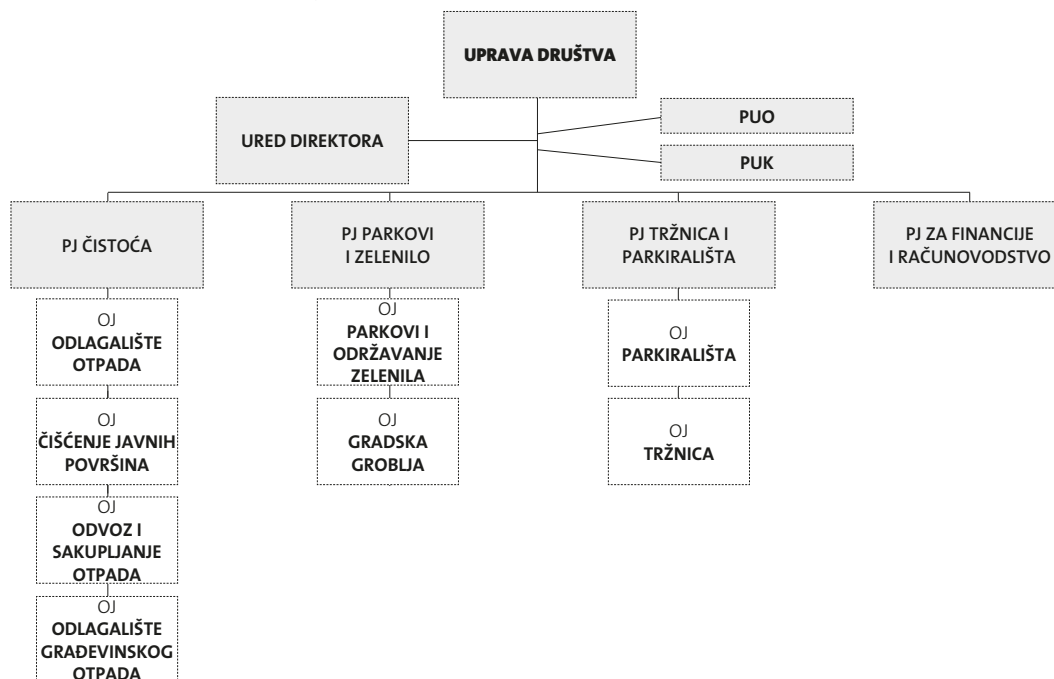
UPRAVA DRUŠTVA

URED DIREKTORA

PUO

PUK

PJ ČISTOĆA

PJ PARKOVI I ZELENILO

PJ TRŽNICA I PARKIRALIŠTA

PJ ZA FINANCIJE I RAČUNOVODSTVO

OJ ODLAGALIŠTE OTPADA

OJ ČIŠĆENJE JAVNIH POVRŠINA

OJ ODVOZ I SAKUPLJANJE OTPADA

OJ ODLAGALIŠTE GRAĐEVINSKOG OTPADA

OJ PARKOVI I ODRŽAVANJE ZELENILA

OJ GRADSKA GROBLJA

OJ PARKIRALIŠTA

OJ TRŽNICA